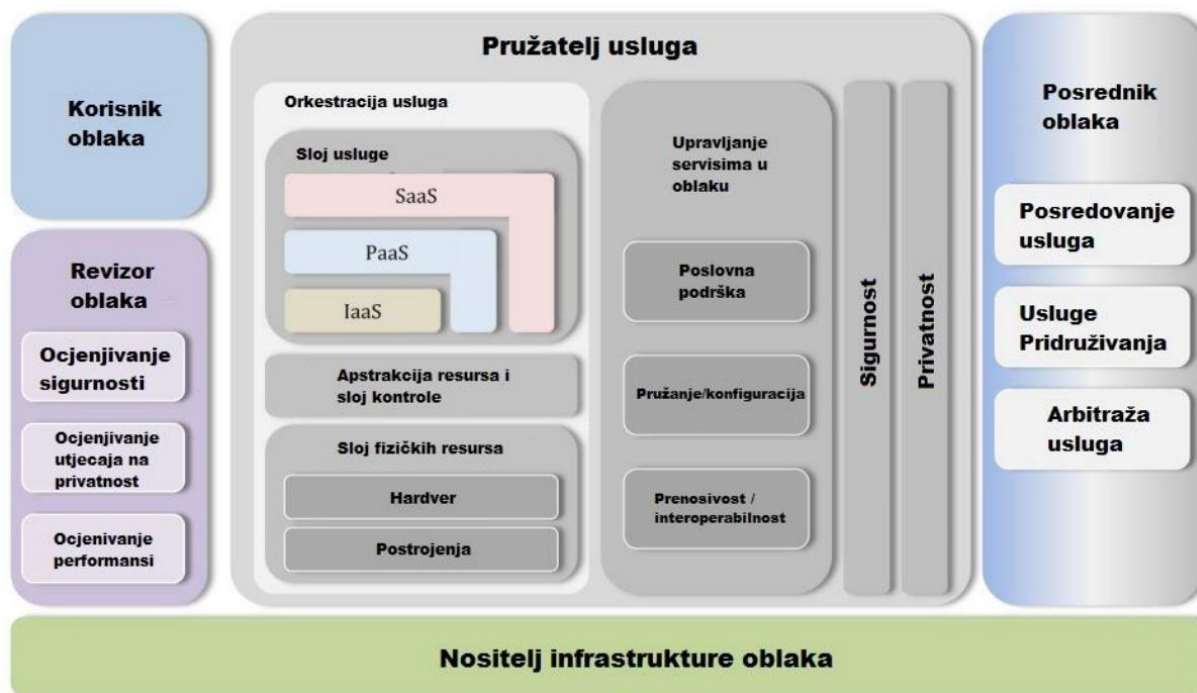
Korisnik oblaka

Revizor oblaka

Ocjenjivanje sigurnosti

Ocjenjivanje utjecaja na privatnost

Ocjenivanje performansi

Pružatelj usluga

Orkestracija usluga

Sloj usluge

SaaS

PaaS

IaaS

Apstrakcija resursa i sloj kontrole

Sloj fizičkih resursa

Hardver

Postrojenja

Upravljanje servisima u oblaku

Poslovna podrška

Pružanje/konfiguracija

Prenosivost / interoperabilnost

Sigurnost

Privatnost

Posrednik oblaka

Posredovanje usluga

Usluge Pridruživanja

Arbitraža usluga

Nositelj infrastrukture oblaka